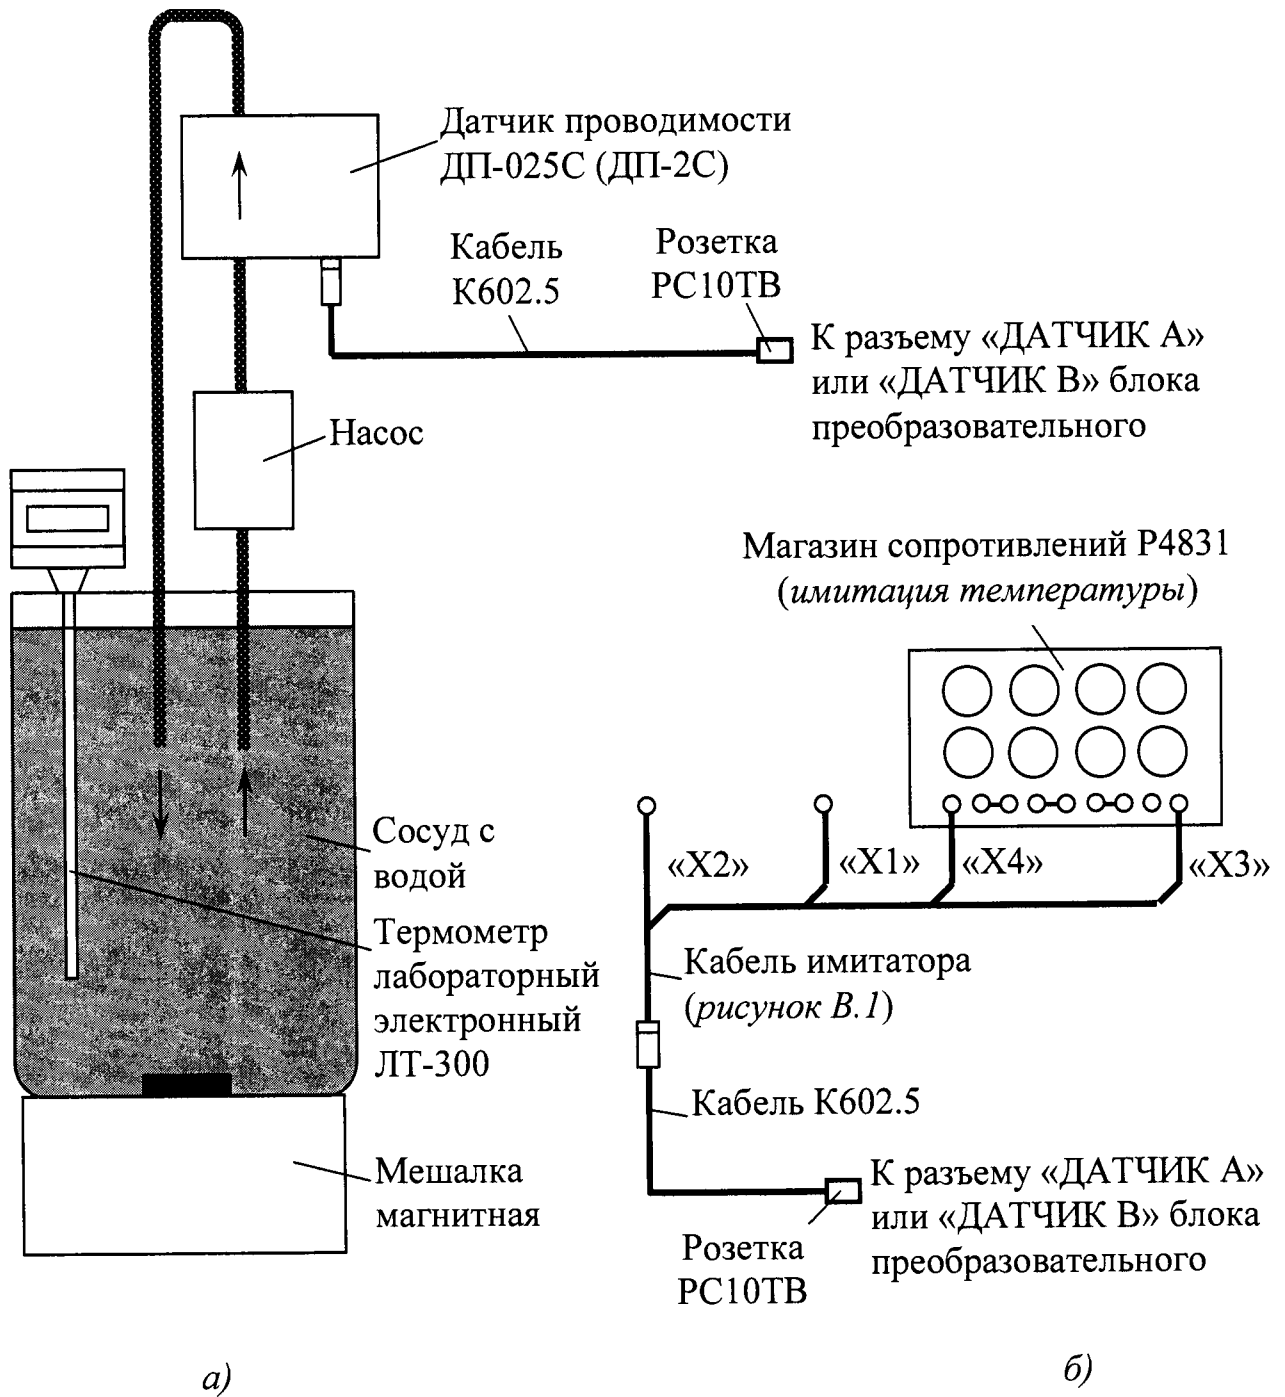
Датчик проводимости ДП-025С (ДП-2С)

Кабель К602.5

Розетка РС10ТВ

К разъему «ДАТЧИК А» или «ДАТЧИК В» блока преобразовательного

Насос

Магазин сопротивлений Р4831 (*имитация температуры*)

Сосуд с водой

Термометр лабораторный электронный ЛТ-300

«Х2»

«Х1»

«Х4»

«Х3»

Кабель имитатора (*рисунок В.1*)

Кабель К602.5

Мешалка магнитная

К разъему «ДАТЧИК А» или «ДАТЧИК В» блока преобразовательного

Розетка РС10ТВ

*а)*

*б)*